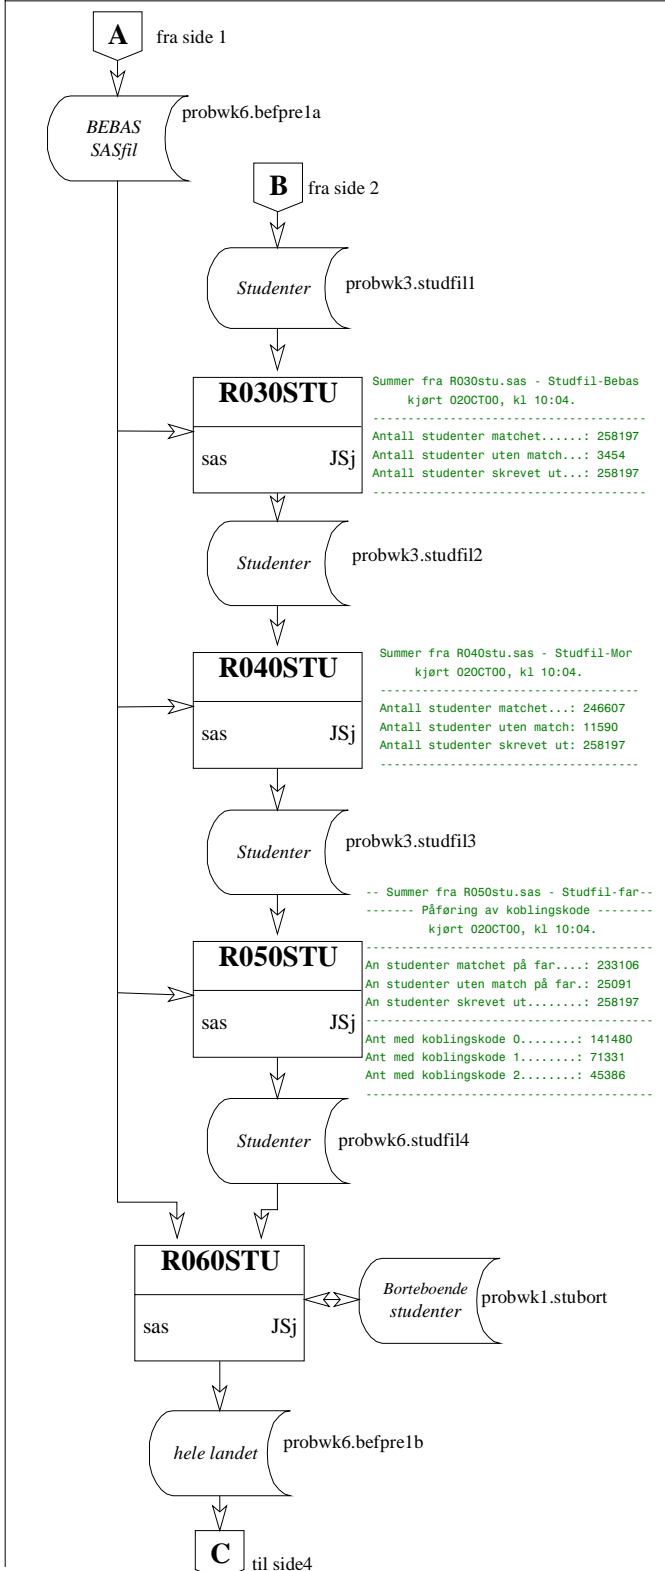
A fra side 1

BEBAS SASfil probwk6.befpre1a

B fra side 2

Studenter probwk3.studfil1

R030STU
sas JSj

Summer fra R030stu.sas - Studfil-Bebas
kjørt 02OCT00, kl 10:04.
-----------------------------------------
Antall studenter matchet......: 258197
Antall studenter uten match...: 3454
Antall studenter skrevet ut...: 258197
-----------------------------------------

Studenter probwk3.studfil2

R040STU
sas JSj

Summer fra R040stu.sas - Studfil-Mor
kjørt 02OCT00, kl 10:04.
-----------------------------------------
Antall studenter matchet...: 246607
Antall studenter uten match: 11590
Antall studenter skrevet ut: 258197
-----------------------------------------

Studenter probwk3.studfil3

-- Summer fra R050stu.sas - Studfil-far--
------- Påføring av koblingskode --------
kjørt 02OCT00, kl 10:04.
-----------------------------------------
An studenter matchet på far....: 233106
An studenter uten match på far.: 25091
An studenter skrevet ut........: 258197
-----------------------------------------
Ant med koblingskode 0........: 141480
Ant med koblingskode 1........: 71331
Ant med koblingskode 2........: 45386
-----------------------------------------

R050STU
sas JSj

Studenter probwk6.studfil4

R060STU
sas JSj

Borteboende studenter probwk1.stubort

hele landet probwk6.befpre1b

C til side4